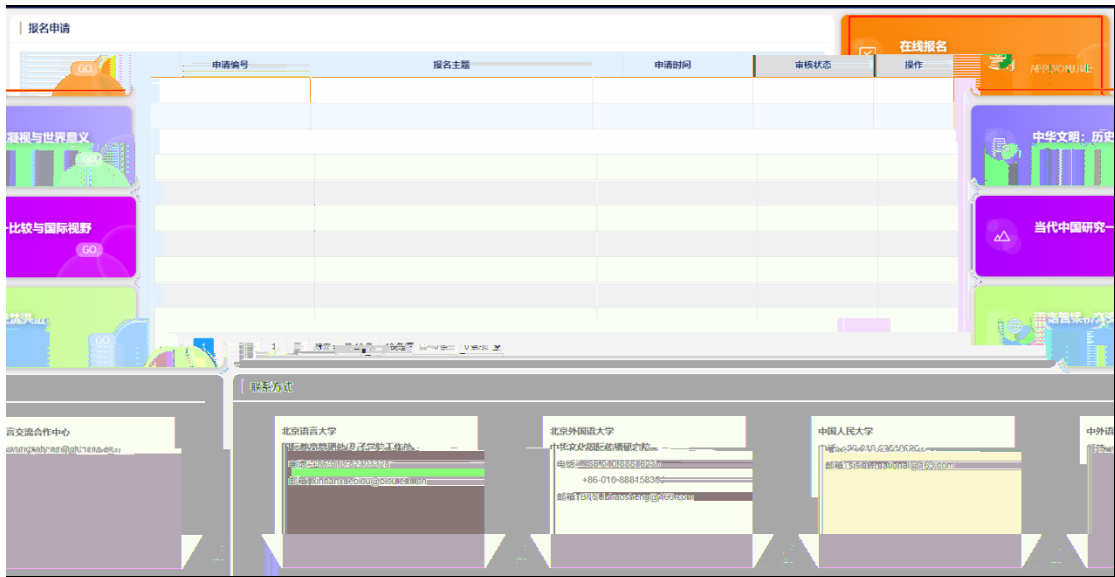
报名申请

在线报名

APPLY ONLINE

| 申请编号 | 报名主题 | 申请时间 | 审核状态 | 操作 |
|---|---|---|---|---|

GO

凝视与世界意义

GO

比较与国际视野

GO

GO

中华文明：历史

当代中国研究

1

联系方式

言交流合作中心

北京语言大学
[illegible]
电话：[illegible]
邮箱：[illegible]

北京外国语大学
中华文化国际传播研究院
电话：+86-010-8881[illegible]
+86-010-88815836
邮箱：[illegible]@163.com

中国人民大学
电话：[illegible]
邮箱：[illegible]@163.com

中外语